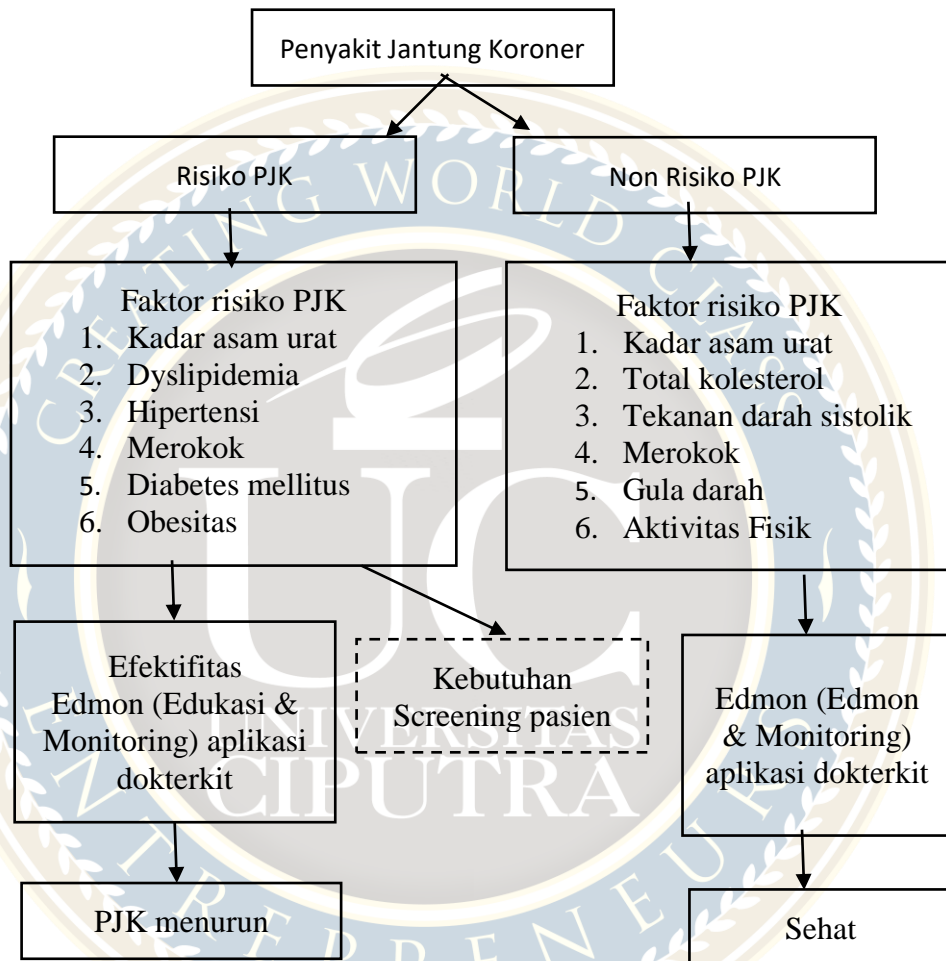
Penyakit Jantung Koroner

Risiko PJK

Non Risiko PJK

Faktor risiko PJK
1. Kadar asam urat
2. Dyslipidemia
3. Hipertensi
4. Merokok
5. Diabetes mellitus
6. Obesitas

Faktor risiko PJK
1. Kadar asam urat
2. Total kolesterol
3. Tekanan darah sistolik
4. Merokok
5. Gula darah
6. Aktivitas Fisik

Efektifitas Edmon (Edukasi & Monitoring) aplikasi dokterkit

Kebutuhan Screening pasien

Edmon (Edmon & Monitoring) aplikasi dokterkit

PJK menurun

Sehat

CREATING WORLD CLASS ENTREPRENEURS UNIVERSITAS CIPUTRA UC